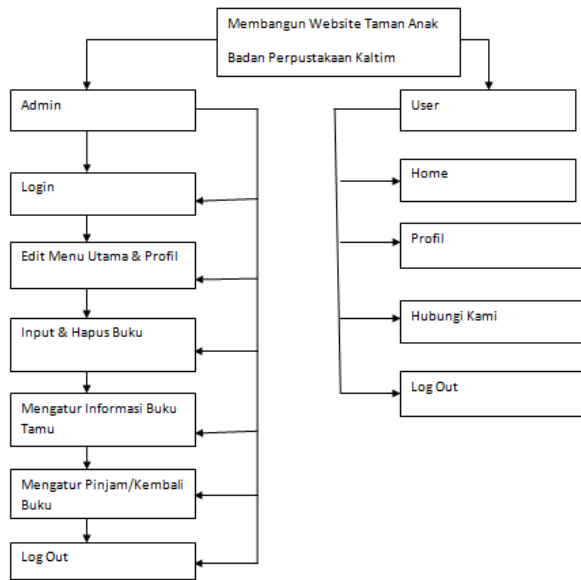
Membangun Website Taman Anak

Badan Perpustakaan Kaltim

Admin

Login

Edit Menu Utama & Profil

Input & Hapus Buku

Mengatur Informasi Buku Tamu

Mengatur Pinjam/Kembali Buku

Log Out

User

Home

Profil

Hubungi Kami

Log Out